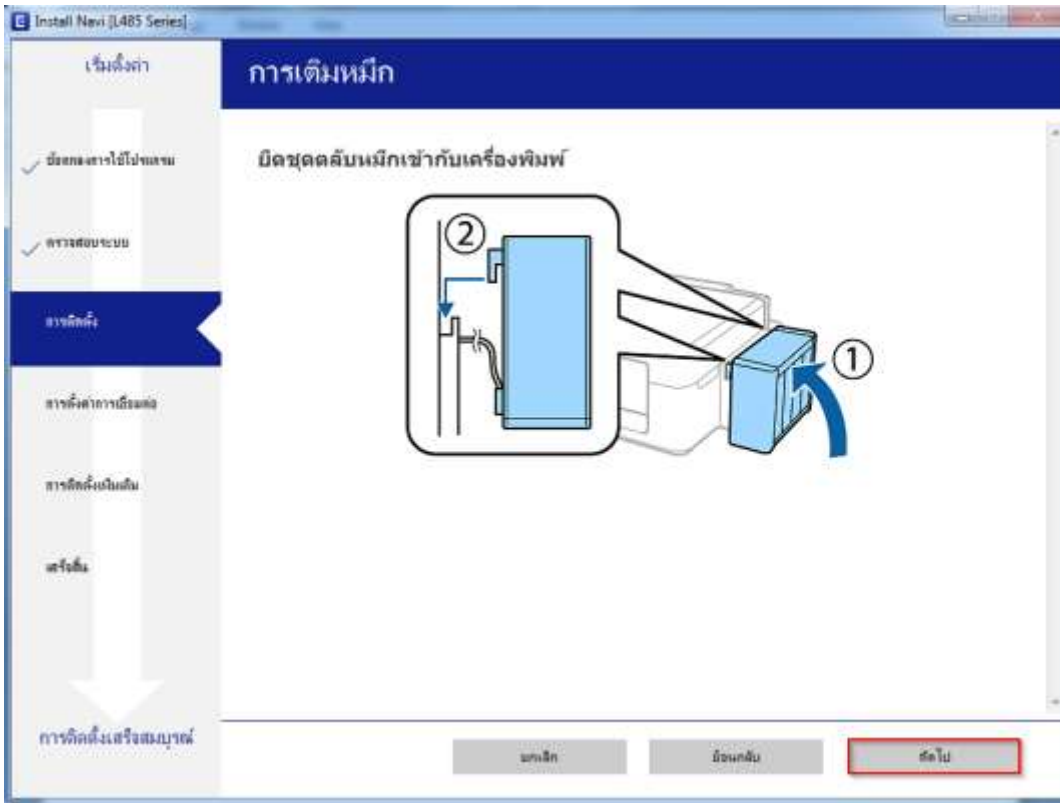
Install Navi [L485 Series]

เริ่มตั้งค่า

การเติมหมึก

ข้อตกลงการใช้โปรแกรม

ตรวจสอบระบบ

การติดตั้ง

การตั้งค่าการเชื่อมต่อ

การติดตั้งเพิ่มเติม

เสร็จสิ้น

การติดตั้งเสร็จสมบูรณ์

ยึดชุดตลับหมึกเข้ากับเครื่องพิมพ์

②

①

ยกเลิก

ย้อนกลับ

ถัดไป